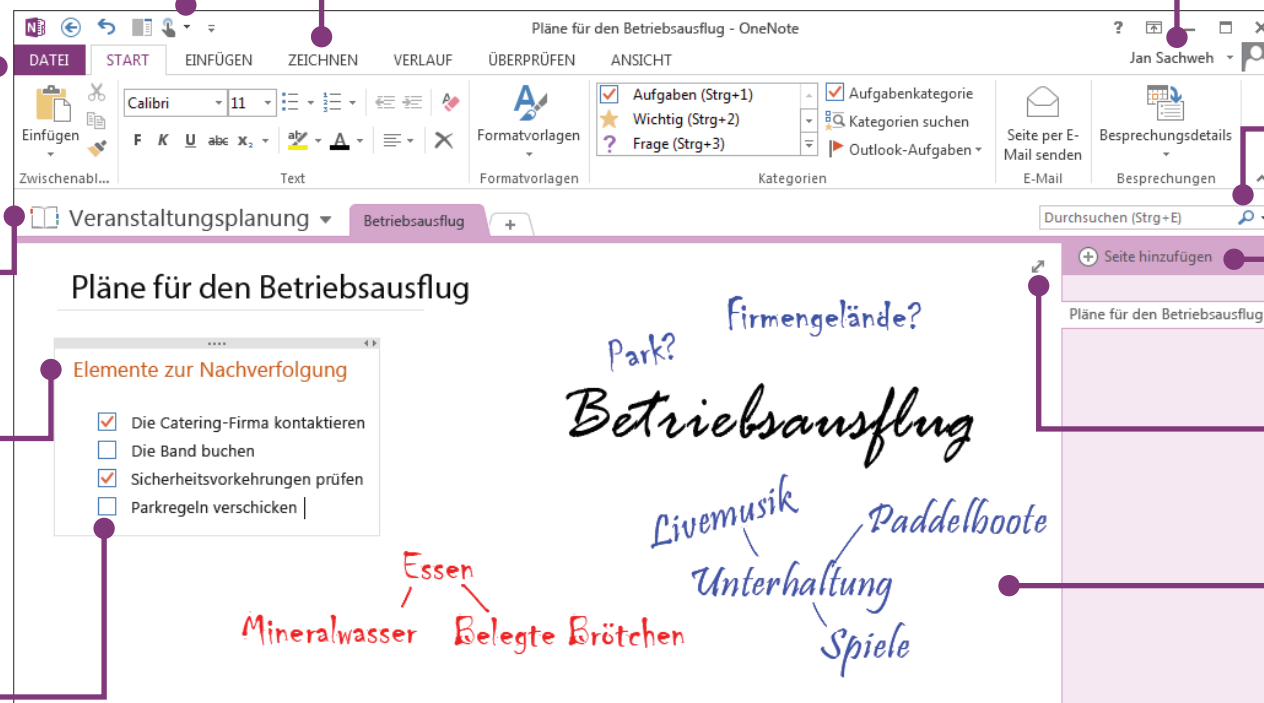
Pläne für den Betriebsausflug - OneNote

? Jan Sachweh

DATEI START EINFÜGEN ZEICHNEN VERLAUF ÜBERPRÜFEN ANSICHT

Einfügen
Zwischenabl...

Calibri 11
F K U abc $x_2$
Text

Formatvorlagen
Formatvorlagen

Aufgaben (Strg+1)
Wichtig (Strg+2)
Frage (Strg+3)
Aufgabenkategorie
Kategorien suchen
Outlook-Aufgaben
Kategorien

Seite per E-Mail senden
E-Mail

Besprechungsdetails
Besprechungen

Veranstaltungsplanung
Betriebsausflug +
Durchsuchen (Strg+E)

Seite hinzufügen
Pläne für den Betriebsausflug

Pläne für den Betriebsausflug

Elemente zur Nachverfolgung
Die Catering-Firma kontaktieren
Die Band buchen
Sicherheitsvorkehrungen prüfen
Parkregeln verschicken

Firmengelände?
Park?
Betriebsausflug
Livemusik
Paddelboote
Unterhaltung
Spiele
Essen
Mineralwasser
Belegte Brötchen